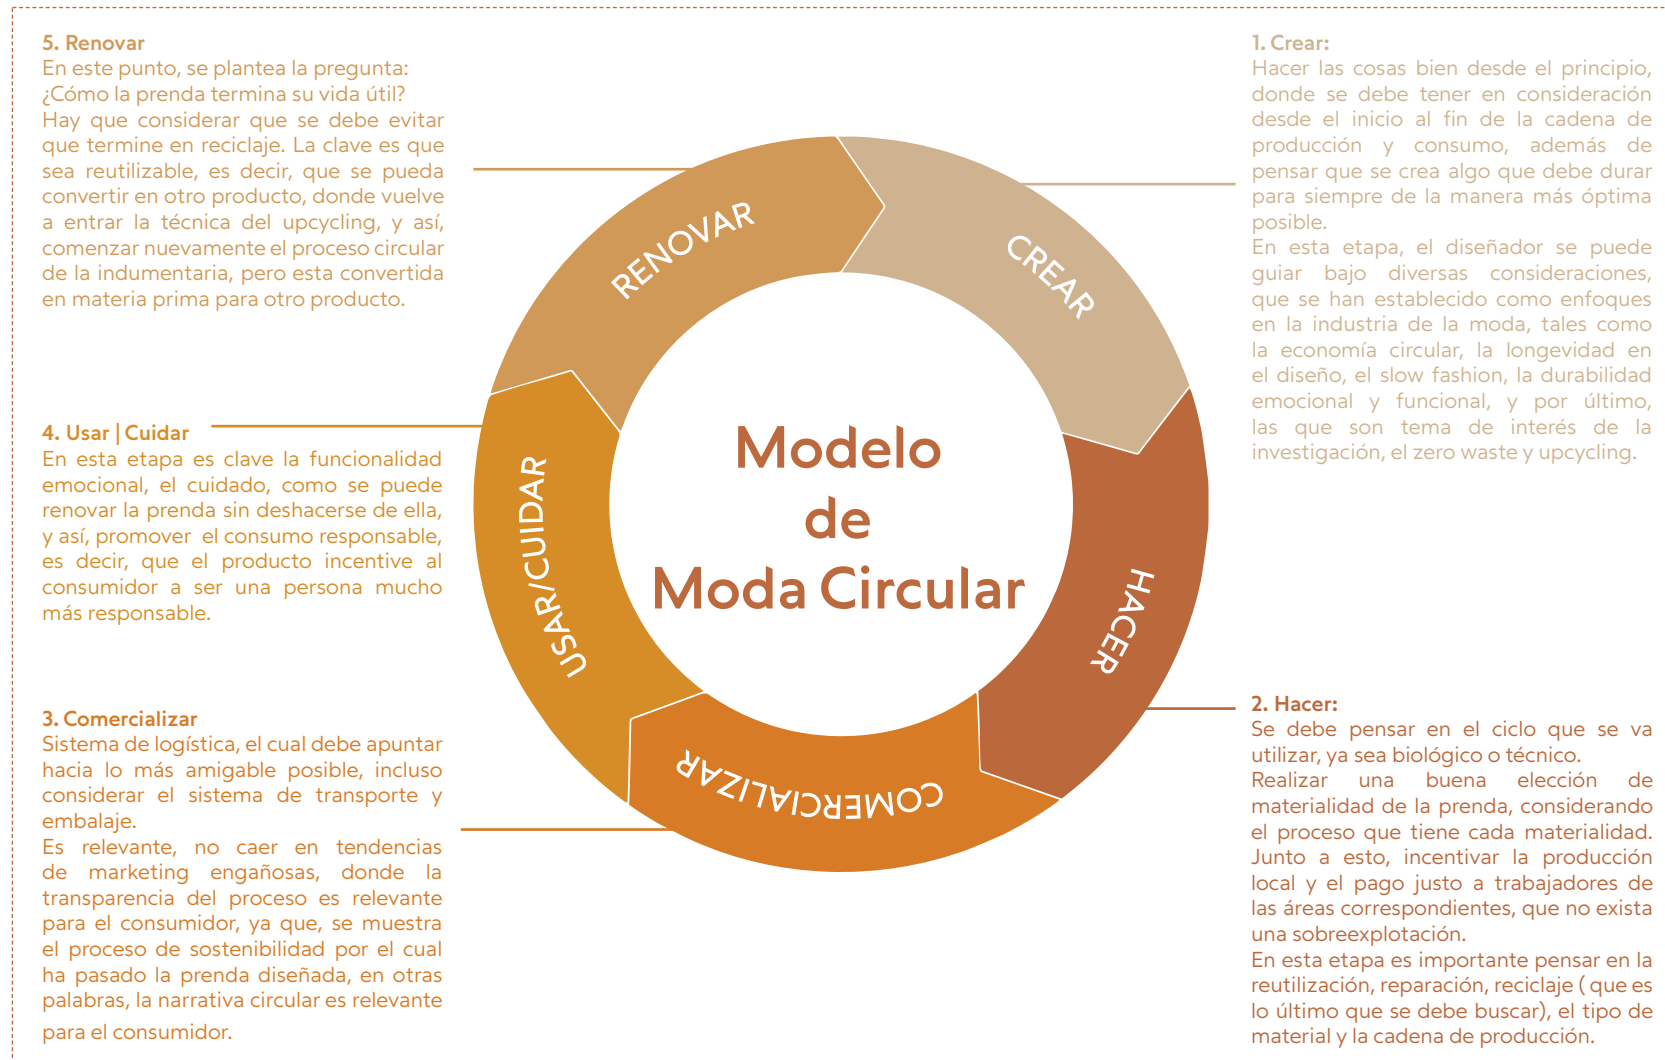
5. Renovar
En este punto, se plantea la pregunta: ¿Cómo la prenda termina su vida útil? Hay que considerar que se debe evitar que termine en reciclaje. La clave es que sea reutilizable, es decir, que se pueda convertir en otro producto, donde vuelve a entrar la técnica del upcycling, y así, comenzar nuevamente el proceso circular de la indumentaria, pero esta convertida en materia prima para otro producto.

4. Usar | Cuidar
En esta etapa es clave la funcionalidad emocional, el cuidado, como se puede renovar la prenda sin deshacerse de ella, y así, promover el consumo responsable, es decir, que el producto incentive al consumidor a ser una persona mucho más responsable.

3. Comercializar
Sistema de logística, el cual debe apuntar hacia lo más amigable posible, incluso considerar el sistema de transporte y embalaje.
Es relevante, no caer en tendencias de marketing engañosas, donde la transparencia del proceso es relevante para el consumidor, ya que, se muestra el proceso de sostenibilidad por el cual ha pasado la prenda diseñada, en otras palabras, la narrativa circular es relevante para el consumidor.

RENOVAR
CREAR
HACER
COMERCIALIZAR
USAR/CUIDAR

Modelo de Moda Circular

1. Crear:
Hacer las cosas bien desde el principio, donde se debe tener en consideración desde el inicio al fin de la cadena de producción y consumo, además de pensar que se crea algo que debe durar para siempre de la manera más óptima posible.
En esta etapa, el diseñador se puede guiar bajo diversas consideraciones, que se han establecido como enfoques en la industria de la moda, tales como la economía circular, la longevidad en el diseño, el slow fashion, la durabilidad emocional y funcional, y por último, las que son tema de interés de la investigación, el zero waste y upcycling.

2. Hacer:
Se debe pensar en el ciclo que se va utilizar, ya sea biológico o técnico.
Realizar una buena elección de materialidad de la prenda, considerando el proceso que tiene cada materialidad.
Junto a esto, incentivar la producción local y el pago justo a trabajadores de las áreas correspondientes, que no exista una sobreexplotación.
En esta etapa es importante pensar en la reutilización, reparación, reciclaje ( que es lo último que se debe buscar), el tipo de material y la cadena de producción.